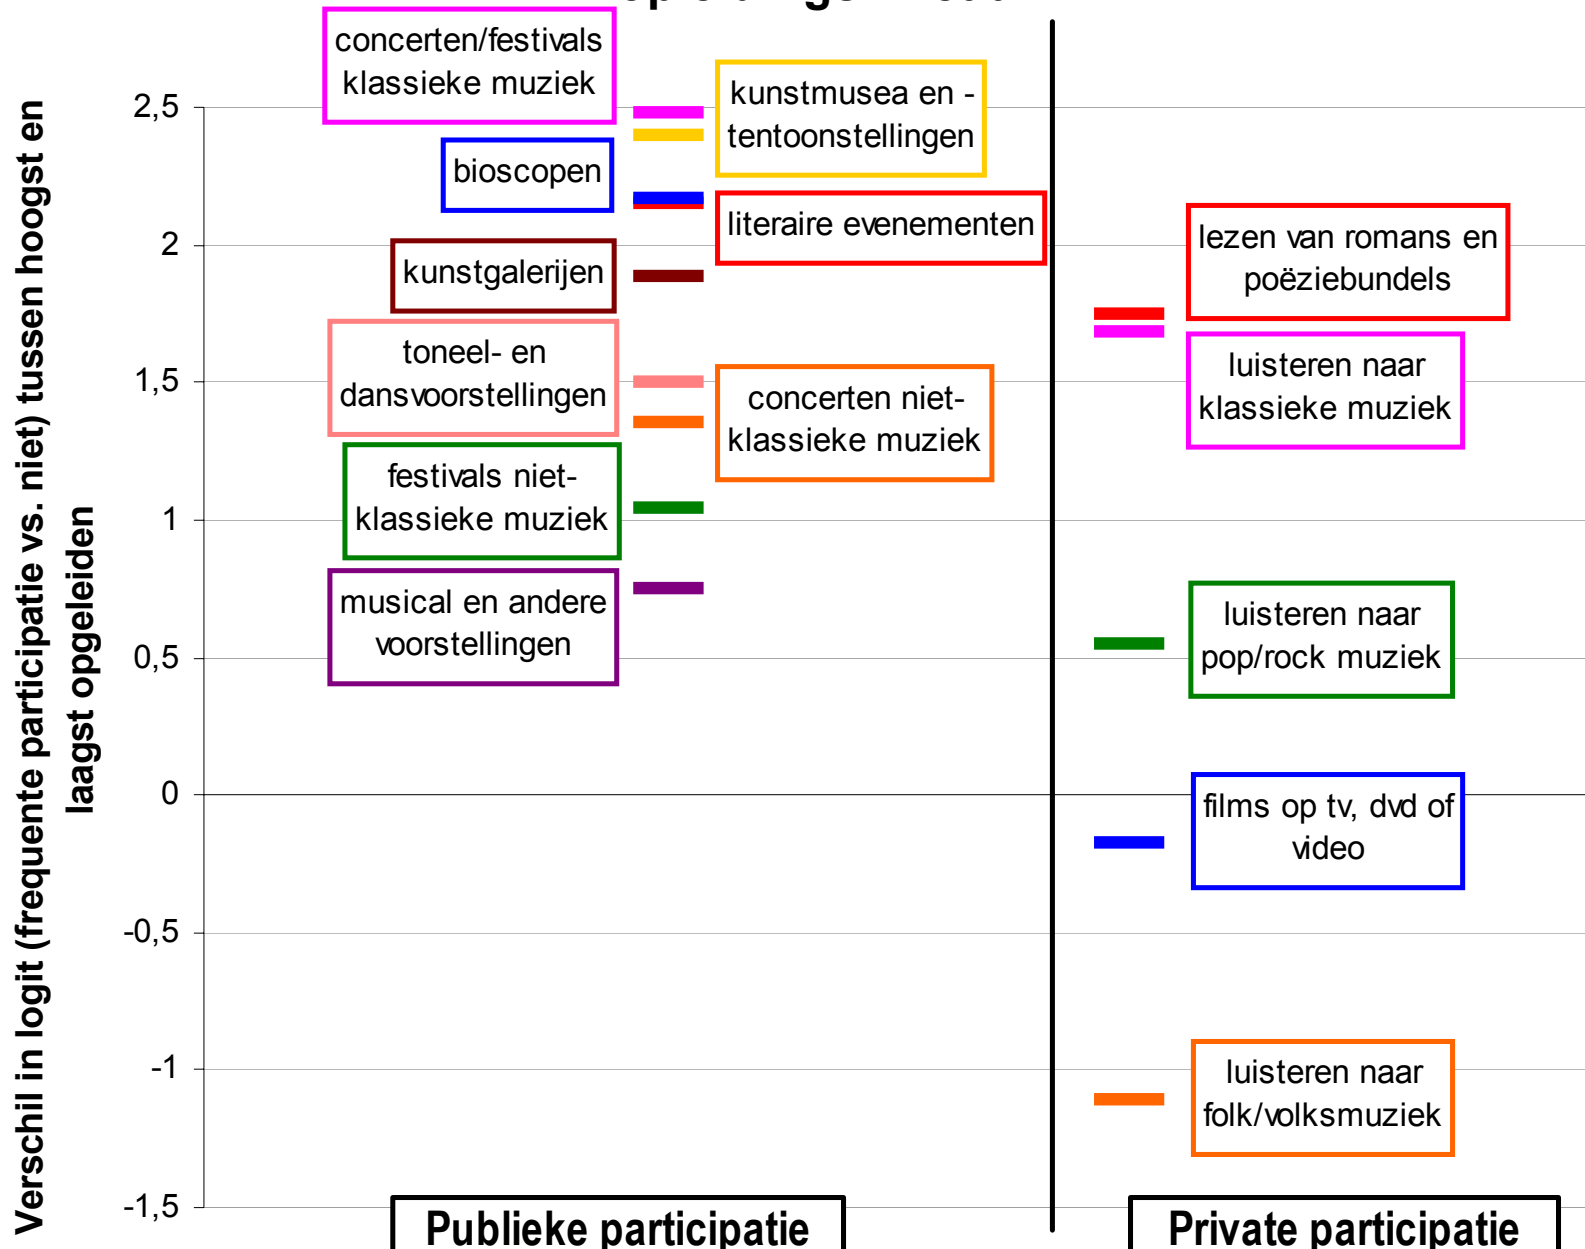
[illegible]

Verschil in logit (frequente participatie vs. niet) tussen hoogst en laagst opgeleiden

2,5
2
1,5
1
0,5
0
-0,5
-1
-1,5

concerten/festivals klassieke muziek

kunstmusea en -tentoonstellingen

bioscopen

literaire evenementen

kunstgalerijen

toneel- en dansvoorstellingen

concerten niet-klassieke muziek

festivals niet-klassieke muziek

musical en andere voorstellingen

lezen van romans en poëziebundels

luisteren naar klassieke muziek

luisteren naar pop/rock muziek

films op tv, dvd of video

luisteren naar folk/volksmuziek

Publieke participatie

Private participatie